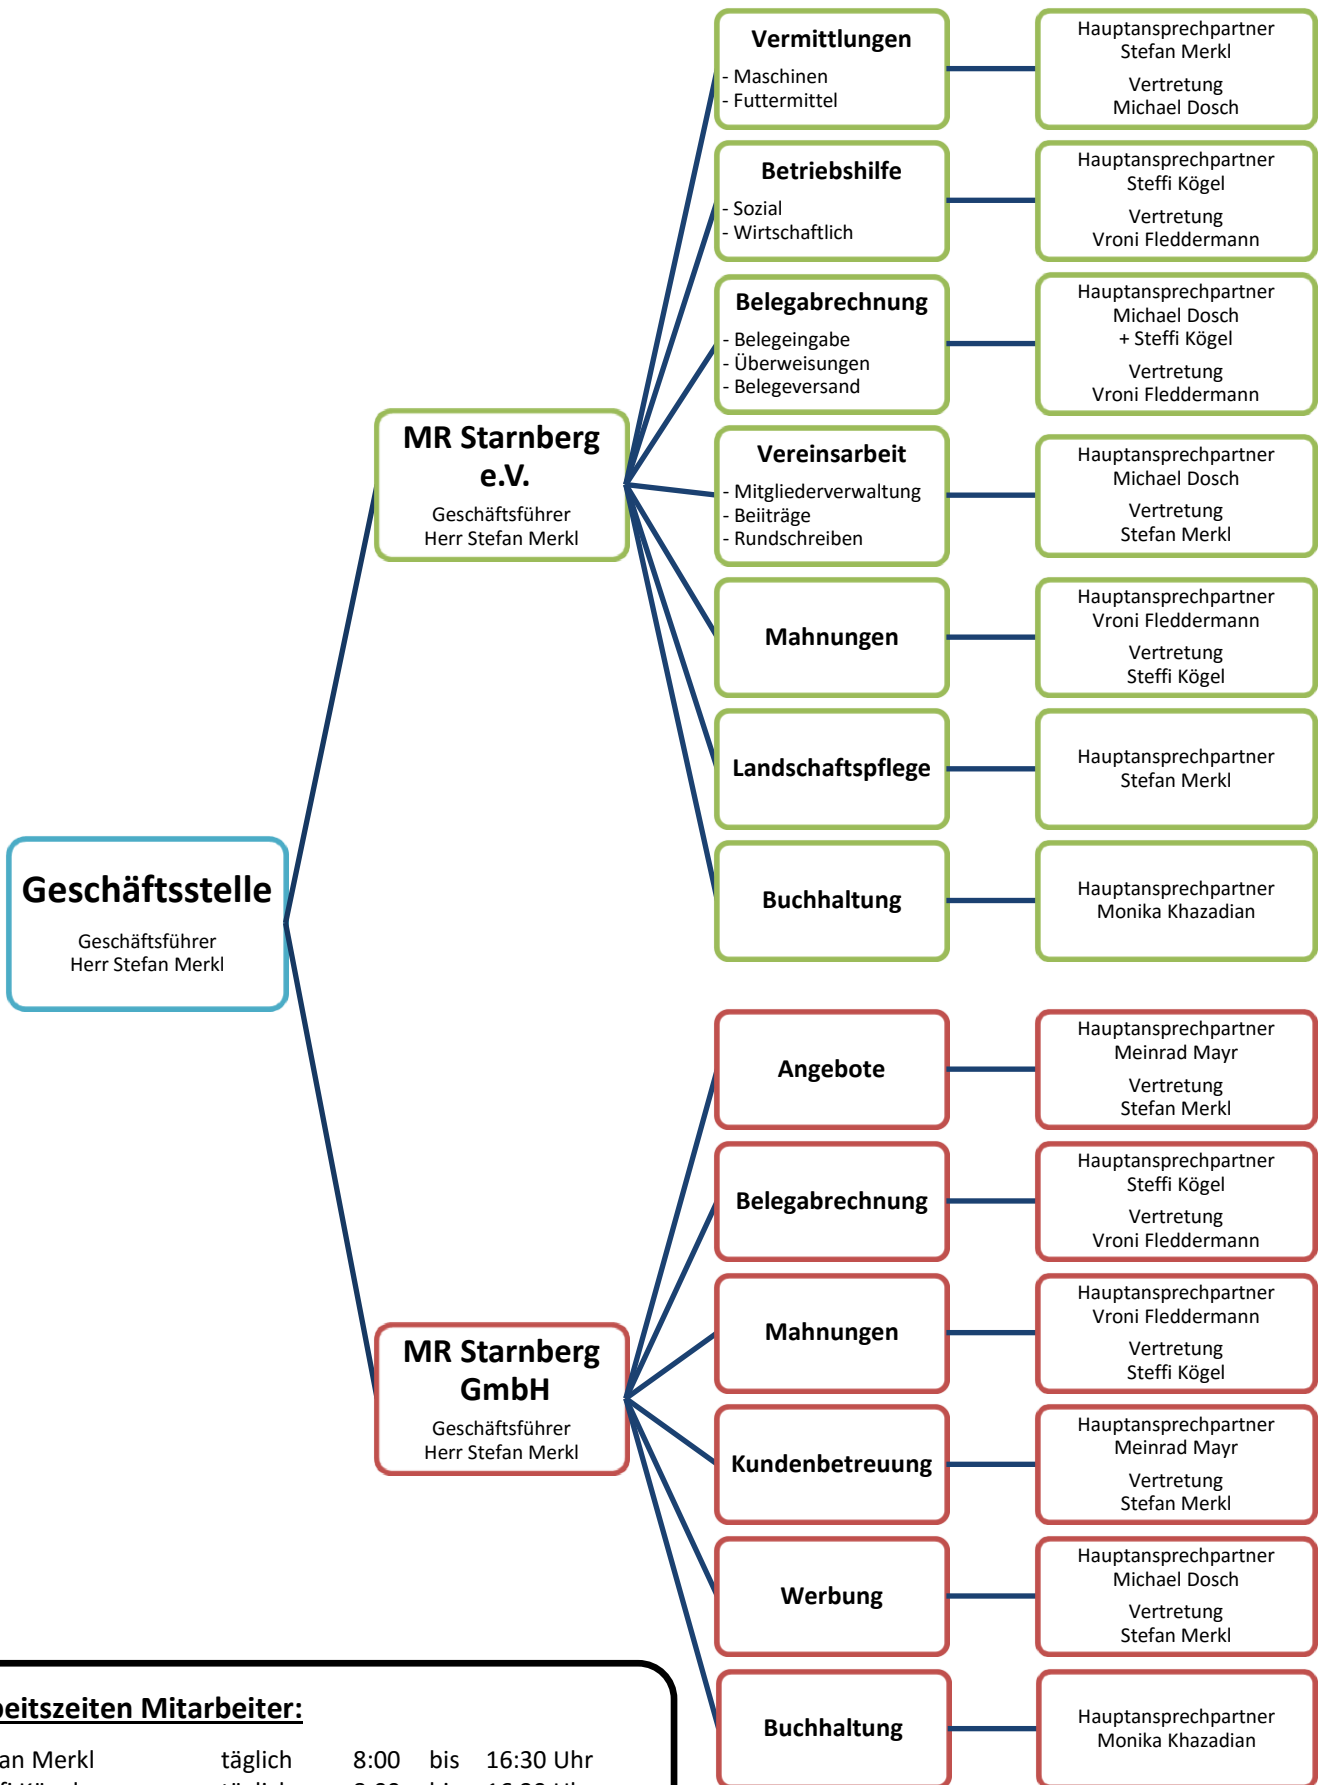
Geschäftsstelle
Geschäftsführer
Herr Stefan Merkl

MR Starnberg e.V.
Geschäftsführer
Herr Stefan Merkl

Vermittlungen
- Maschinen
- Futtermittel

Hauptansprechpartner
Stefan Merkl
Vertretung
Michael Dosch

Betriebshilfe
- Sozial
- Wirtschaftlich

Hauptansprechpartner
Steffi Kögel
Vertretung
Vroni Fleddermann

Belegabrechnung
- Belegeingabe
- Überweisungen
- Belegeversand

Hauptansprechpartner
Michael Dosch
+ Steffi Kögel
Vertretung
Vroni Fleddermann

Vereinsarbeit
- Mitgliederverwaltung
- Beiiträge
- Rundschreiben

Hauptansprechpartner
Michael Dosch
Vertretung
Stefan Merkl

Mahnungen

Hauptansprechpartner
Vroni Fleddermann
Vertretung
Steffi Kögel

Landschaftspflege

Hauptansprechpartner
Stefan Merkl

Buchhaltung

Hauptansprechpartner
Monika Khazadian

MR Starnberg GmbH
Geschäftsführer
Herr Stefan Merkl

Angebote

Hauptansprechpartner
Meinrad Mayr
Vertretung
Stefan Merkl

Belegabrechnung

Hauptansprechpartner
Steffi Kögel
Vertretung
Vroni Fleddermann

Mahnungen

Hauptansprechpartner
Vroni Fleddermann
Vertretung
Steffi Kögel

Kundenbetreuung

Hauptansprechpartner
Meinrad Mayr
Vertretung
Stefan Merkl

Werbung

Hauptansprechpartner
Michael Dosch
Vertretung
Stefan Merkl

Buchhaltung

Hauptansprechpartner
Monika Khazadian

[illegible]beitszeiten Mitarbeiter:
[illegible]an Merkl täglich 8:00 bis 16:30 Uhr
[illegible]